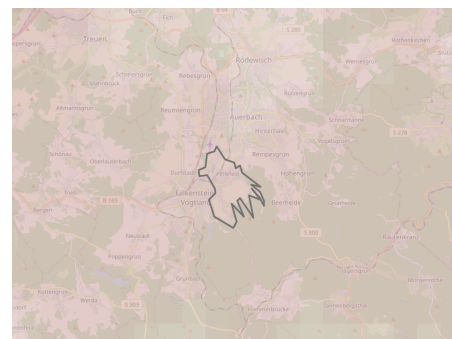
Eich
Treuen
Rodewisch
S 280
Rothenkirchen
Schreiersgrün
Rebesgrün
Wernesgrün
Ahornberg
Beuningsgrün
Auerbach
Ellefeld
Hohengrün
Schönheide
S 276
Rempesgrün
Oberlauterbach
Dorfstadt
Falkenstein/Vogtland
Bergen
B 169
Neustadt
Brunn
Grünheide
Tirpersdorf
S 300
Rautenkranz
Werda
S 305
Hammerbrücke
Morgenröthe
Schönheiderhammer